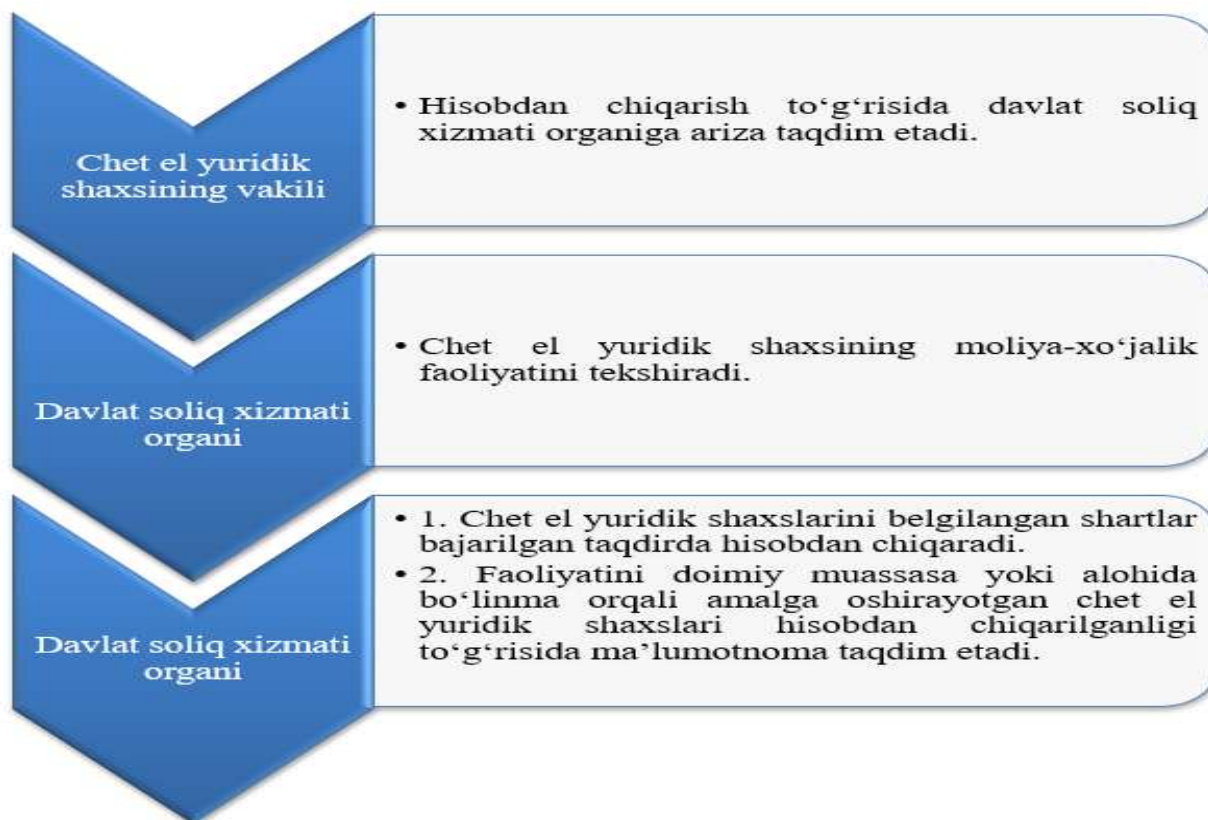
Chet el yuridik shaxsining vakili

• Hisobdan chiqarish to‘g‘risida davlat soliq xizmati organiga ariza taqdim etadi.

Davlat soliq xizmati organi

• Chet el yuridik shaxsining moliya-xo‘jalik faoliyatini tekshiradi.

Davlat soliq xizmati organi

• 1. Chet el yuridik shaxslarini belgilangan shartlar bajarilgan taqdirda hisobdan chiqaradi.
• 2. Faoliyatini doimiy muassasa yoki alohida bo‘linma orqali amalga oshirayotgan chet el yuridik shaxslari hisobdan chiqarilganligi to‘g‘risida ma’lumotnoma taqdim etadi.